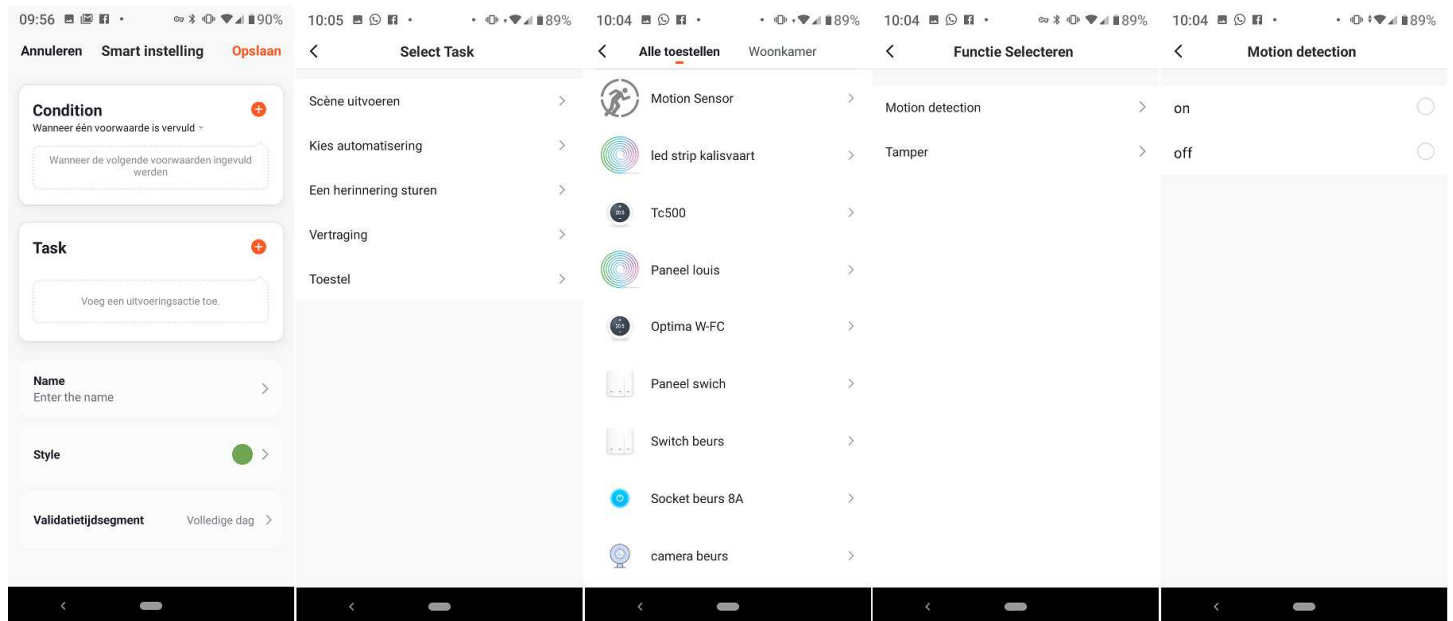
09:56 90%

Annuleren Smart instelling Opslaan

Condition
Wanneer één voorwaarde is vervuld

Wanneer de volgende voorwaarden ingevuld werden

Task

Voeg een uitvoeringsactie toe.

Name
Enter the name

Style

Validatietijdsegment Volledige dag

10:05 89%

Select Task

Scène uitvoeren

Kies automatisering

Een herinnering sturen

Vertraging

Toestel

10:04 89%

Alle toestellen Woonkamer

Motion Sensor

led strip kalisvaart

Tc500

Paneel louis

Optima W-FC

Paneel swich

Switch beurs

Socket beurs 8A

camera beurs

10:04 89%

Functie Selecteren

Motion detection

Tamper

10:04 89%

Motion detection

on

off